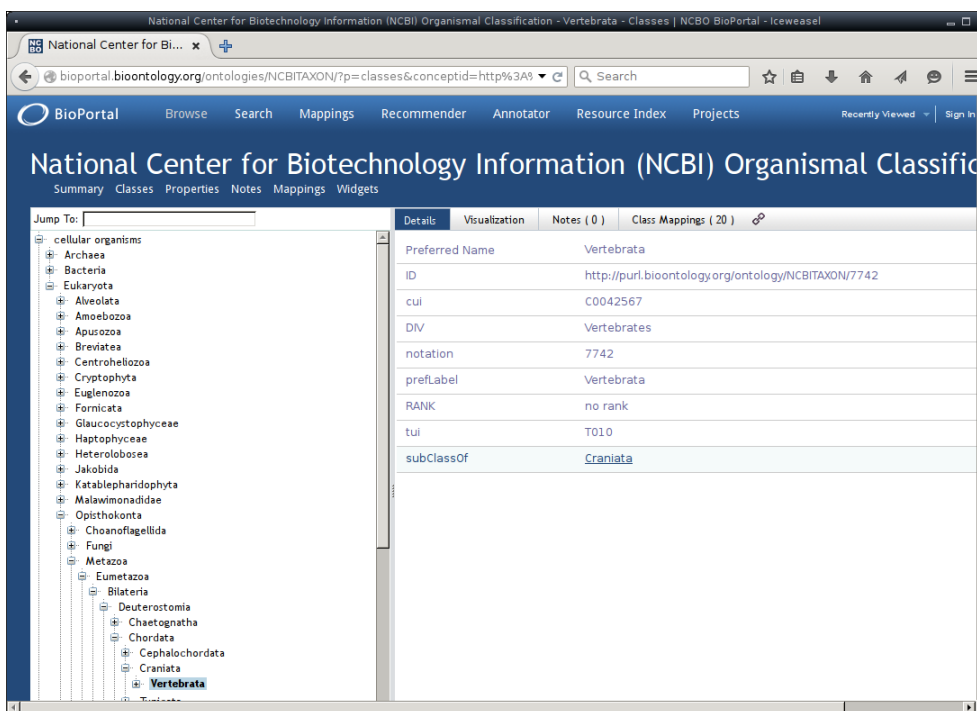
National Center for Biotechnology Information (NCBI) Organismal Classification - Vertebrata - Classes | NCBO BioPortal - Iceweasel

National Center for Bi... ×

bioportal.bioontology.org/ontologies/NCBITAXON/?p=classes&conceptid=http%3A

Search

BioPortal Browse Search Mappings Recommender Annotator Resource Index Projects Recently Viewed Sign In

National Center for Biotechnology Information (NCBI) Organismal Classific

Summary Classes Properties Notes Mappings Widgets

Jump To:

cellular organisms
Archaea
Bacteria
Eukaryota
Alveolata
Amoebozoa
Apusozoa
Breviatea
Centroheliozoa
Cryptophyta
Euglenozoa
Fornicata
Glaucocystophyceae
Haptophyceae
Heterolobosea
Jakobida
Katablepharidophyta
Malawimonadidae
Opisthokonta
Choanoflagellida
Fungi
Metazoa
Eumetazoa
Bilateria
Deuterostomia
Chaetognatha
Chordata
Cephalochordata
Craniata
Vertebrata
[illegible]

Details Visualization Notes ( 0 ) Class Mappings ( 20 )

| | |
|---|---|
| Preferred Name | Vertebrata |
| ID | http://purl.bioontology.org/ontology/NCBITAXON/7742 |
| cui | C0042567 |
| DIV | Vertebrates |
| notation | 7742 |
| prefLabel | Vertebrata |
| RANK | no rank |
| tui | T010 |
| subClassOf | Craniata |